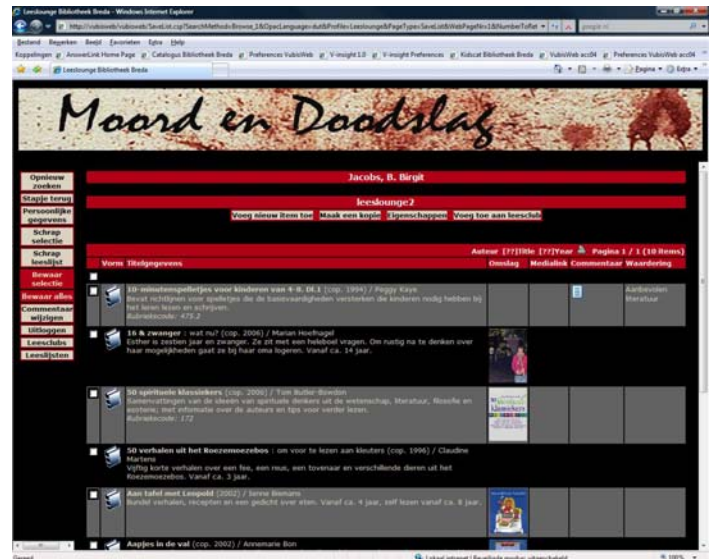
Leeslounge Bibliotheek Breda - Windows Internet Explorer

http://vubisweb/vubisweb/SaveList.csp?SearchMethod=Browse_1&OpacLanguage=dut&Profile=Leeslounge&PageType=SaveList&WebPageNr=1&NumberToRet

Bestand Bewerken Beeld Favorieten Extra Help

Koppelingen AnswerLink Home Page Catalogus Bibliotheek Breda Preferences VubisWeb V-insight 1.0 V-insight Preferences Kidscat Bibliotheek Breda VubisWeb acc04 Preferences VubisWeb acc04

Leeslounge Bibliotheek Breda

Pagina Extra

Moord en Doodslag

Opnieuw zoeken
Stapje terug
Persoonlijke gegevens
Schrap selectie
Schrap leeslijst
Bewaar selectie
Bewaar alles
Commentaar wijzigen
Uitloggen
Leesclubs
Leeslijsten

Jacobs, B. Birgit

leeslounge2

Voeg nieuw item toe Maak een kopie Eigenschappen Voeg toe aan leesclub

Auteur [??]Title [??]Year Pagina 1 / 1 (10 items)

| | Vorm | Titelgegevens | Omslag | Medialink | Commentaar | Waardering |
|---|---|---|---|---|---|---|
| | | 10-minutenspelletjes voor kinderen van 4-8. Dl.1 (cop. 1994) / Peggy Kaye Bevat richtlijnen voor spelletjes die de basisvaardigheden versterken die kinderen nodig hebben bij het leren lezen en schrijven. Rubriekcode: 473.2 | | | | Aanbevolen literatuur |
| | | 16 & zwanger : wat nu? (cop. 2006) / Marian Hoefnagel Esther is zestien jaar en zwanger. Ze zit met een heleboel vragen. Om rustig na te denken over haar mogelijkheden gaat ze bij haar oma logeren. Vanaf ca. 14 jaar. | | | | |
| | | 50 spirituele klassiekers (cop. 2006) / Tom Butler-Bowdon Samenvattingen van de ideeën van spirituele denkers uit de wetenschap, literatuur, filosofie en esoterie; met informatie over de auteurs en tips voor verder lezen. Rubriekcode: 172 | | | | |
| | | 50 verhalen uit het Roezemoezebos : om voor te lezen aan kleuters (cop. 1996) / Claudine Martens Vijftig korte verhalen over een fee, een reus, een tovenaar en verschillende dieren uit het Roezemoezebos. Vanaf ca. 3 jaar. | | | | |
| | | Aan tafel met Leopold (2002) / Janne Biemans Bundel verhalen, recepten en een gedicht over eten. Vanaf ca. 4 jaar, zelf lezen vanaf ca. 8 jaar. | | | | |
| | | Aapjes in de val (cop. 2002) / Annemarie Bon | | | | |

Gereed Lokaal intranet | Beveiligde modus: uitgeschakeld 100%